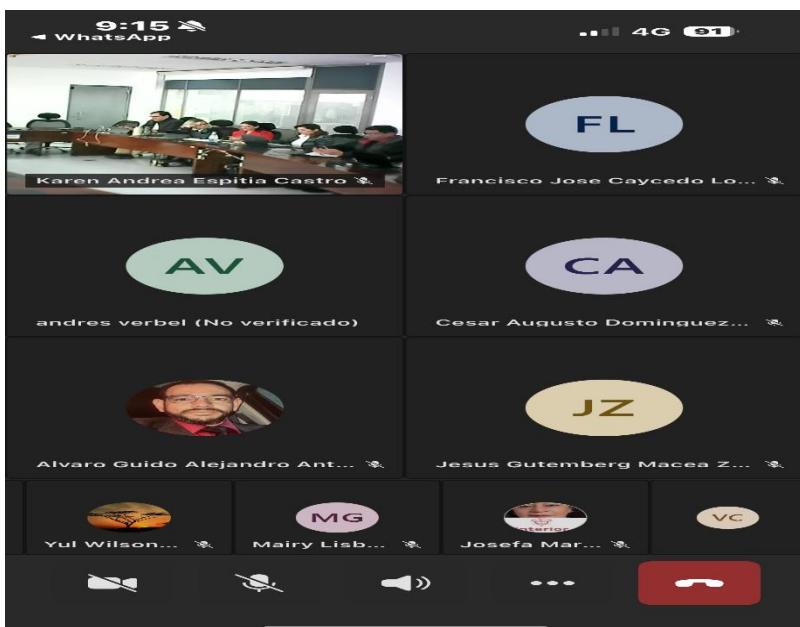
9:15
◄ WhatsApp
4G 91

Karen Andrea Espitia Castro

FL
Francisco Jose Caycedo Lo...

AV
andres verbel (No verificado)

CA
Cesar Augusto Dominguez...

Alvaro Guido Alejandro Ant...

JZ
Jesus Gutemberg Macea Z...

Yul Wilson...

MG
Mairy Lisb...

Josefa Mar...

VC